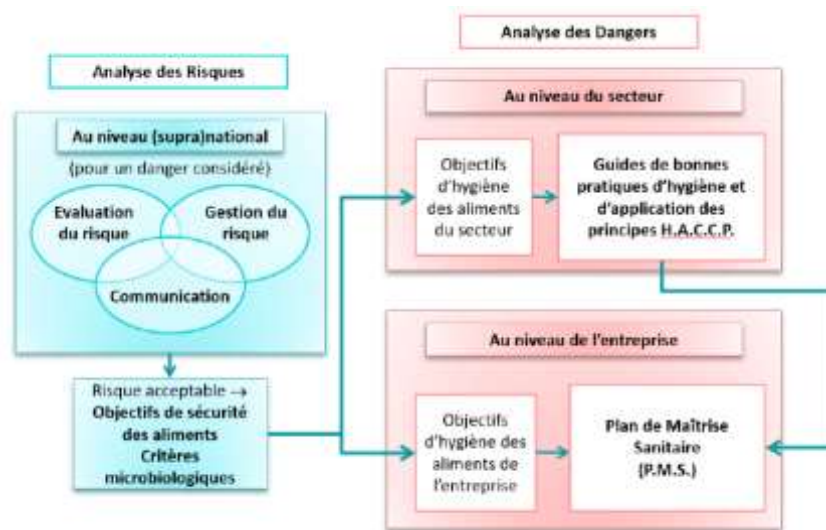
Analyse des Risques

Au niveau (supra)national

(pour un danger considéré)

Evaluation du risque

Gestion du risque

Communication

Risque acceptable → Objectifs de sécurité des aliments Critères microbiologiques

Analyse des Dangers

Au niveau du secteur

Objectifs d'hygiène des aliments du secteur

Guides de bonnes pratiques d'hygiène et d'application des principes H.A.C.C.P.

Au niveau de l'entreprise

Objectifs d'hygiène des aliments de l'entreprise

Plan de Maîtrise Sanitaire (P.M.S.)